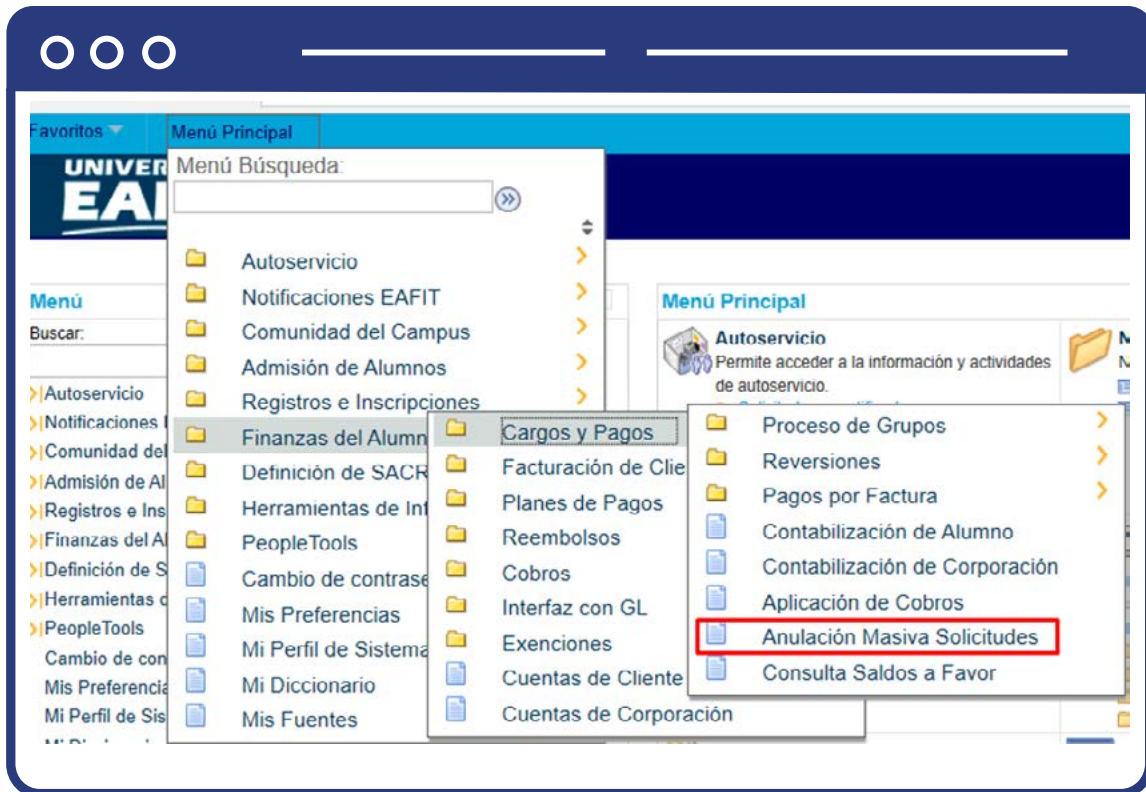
Favoritos
Menú Principal
UNIVER
EAI

Menú Búsqueda:

Autoservicio
Notificaciones EAFIT
Comunidad del Campus
Admisión de Alumnos
Registros e Inscripciones
Finanzas del Alumn
Definición de SACR
Herramientas de Int
PeopleTools
Cambio de contrase
Mis Preferencias
Mi Perfil de Sistema
Mi Diccionario
Mis Fuentes

Cargos y Pagos
Facturación de Clie
Planes de Pagos
Reembolsos
Cobros
Interfaz con GL
Exenciones
Cuentas de Cliente
Cuentas de Corporación

Proceso de Grupos
Reversiones
Pagos por Factura
Contabilización de Alumno
Contabilización de Corporación
Aplicación de Cobros
Anulación Masiva Solicitudes
Consulta Saldos a Favor

Menú
Buscar:
Autoservicio
Notificaciones
Comunidad del
Admisión de Al
Registros e Ins
Finanzas del Al
Definición de S
Herramientas c
PeopleTools
Cambio de con
Mis Preferencia
Mi Perfil de Sis

Menú Principal
Autoservicio
Permite acceder a la información y actividades de autoservicio.